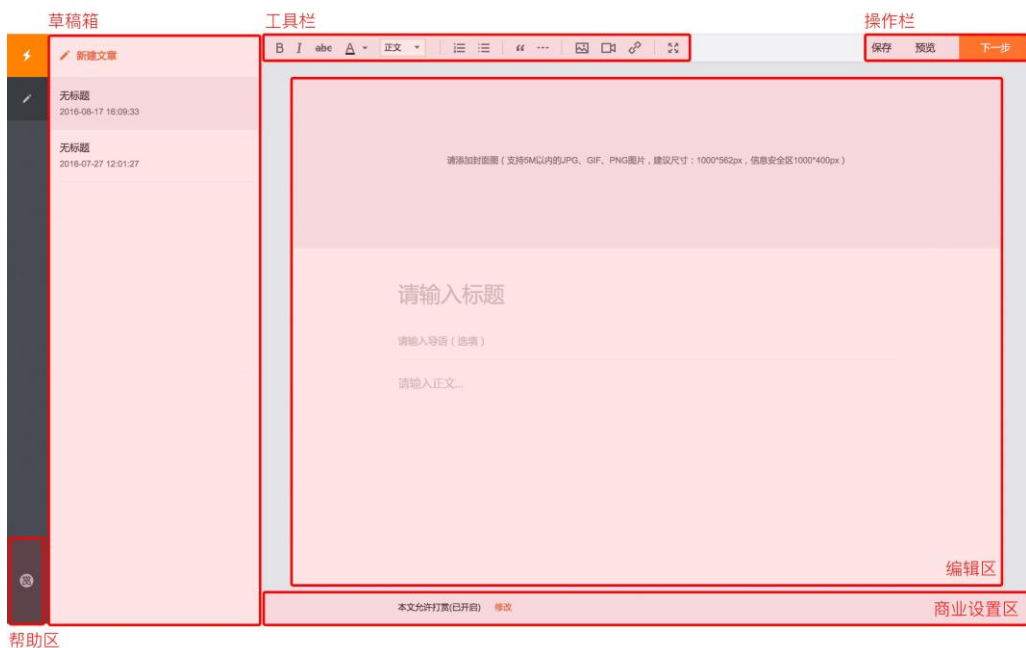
草稿箱

工具栏

操作栏

新建文章

B I abc A 正文

保存 预览 下一步

无标题
2016-08-17 16:09:33

无标题
2016-07-27 12:01:27

请添加封面图（支持5M以内的JPG、GIF、PNG图片，建议尺寸：1000*562px，信息安全区1000*400px）

请输入标题

请输入导语（选填）

请输入正文...

编辑区

本文允许打赏(已开启) 修改

商业设置区

帮助区